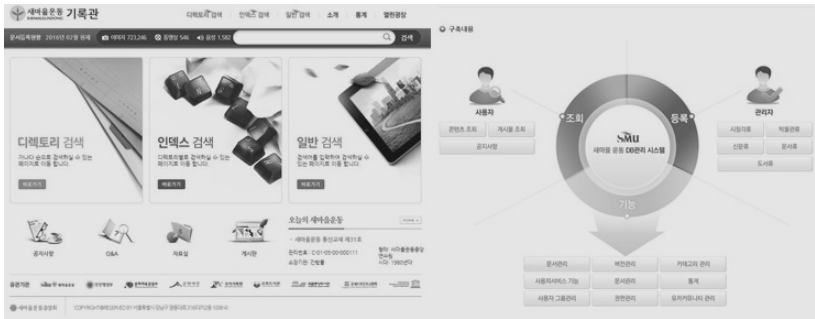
새마을운동 기록관

디렉토리 검색 | 인덱스 검색 | 일반 검색 | 소개 | 통계 | 열린광장

문서등록현황 : 2016년 02월 현재 | 이미지 723,246 | 동영상 546 | 음성 1,582 | 검색

디렉토리 검색
가나다 순으로 검색하실 수 있는 페이지로 이동 합니다.
바로가기

인덱스 검색
디렉토리별로 검색하실 수 있는 페이지로 이동 합니다.
바로가기

일반 검색
검색어를 입력하셔서 검색하실 수 있는 페이지로 이동 합니다.
바로가기

공지사항 | Q&A | 자료실 | 게시판

오늘의 새마을운동
새마을운동 통신교재 제31호
관리번호 : C-01-05-00-000111
소장기관 : 진행률
발행 : 새마을운동중앙연수원
시기 : 1980년대

유관기관

COPYRIGHT©SMU.ORG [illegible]

구축내용

사용자
조회
콘텐츠 조회 | 게시물 조회
공지사항

관리자
등록
사업자료 | 역할관리
신문류 | 문서류
도서류

SMU
새마을 운동 DB관리 시스템

기능
문서관리 | 버전관리 | 카테고리 관리
사용자서비스 기능 | 문서관리 | 통계
사용자 그룹관리 | 권한관리 | 유저커뮤니티 관리